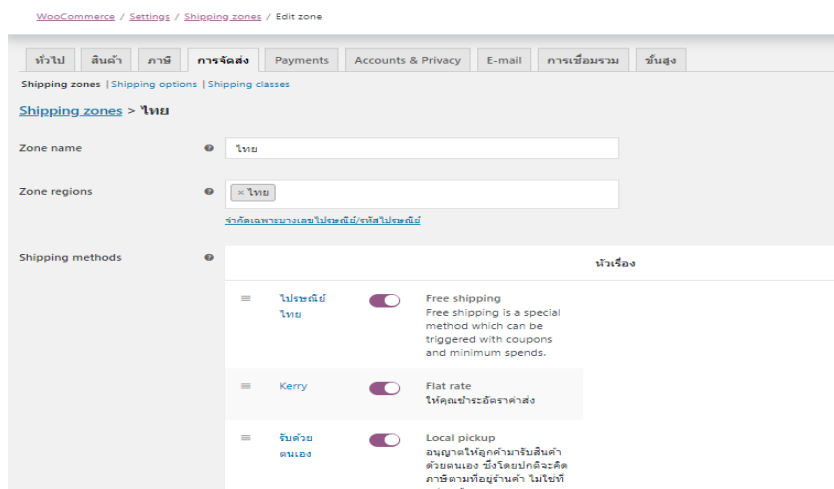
WooCommerce / Settings / Shipping zones / Edit zone

ทั่วไป | สินค้า | ภาษี | การจัดส่ง | Payments | Accounts & Privacy | E-mail | การเชื่อมรวม | ขั้นสูง

Shipping zones | Shipping options | Shipping classes

Shipping zones > ไทย

Zone name
ไทย

Zone regions
× ไทย
จำกัดเฉพาะบางเลขไปรษณีย์/รหัสไปรษณีย์

Shipping methods
หัวเรื่อง

ไปรษณีย์ไทย
Free shipping
Free shipping is a special method which can be triggered with coupons and minimum spends.

Kerry
Flat rate
ให้คุณชำระอัตราค่าส่ง

รับด้วยตนเอง
Local pickup
อนุญาตให้ลูกค้ามารับสินค้าด้วยตนเอง ซึ่งโดยปกติจะคิดภาษีตามที่อยู่ร้านค้า ไม่ใช่ที่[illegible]